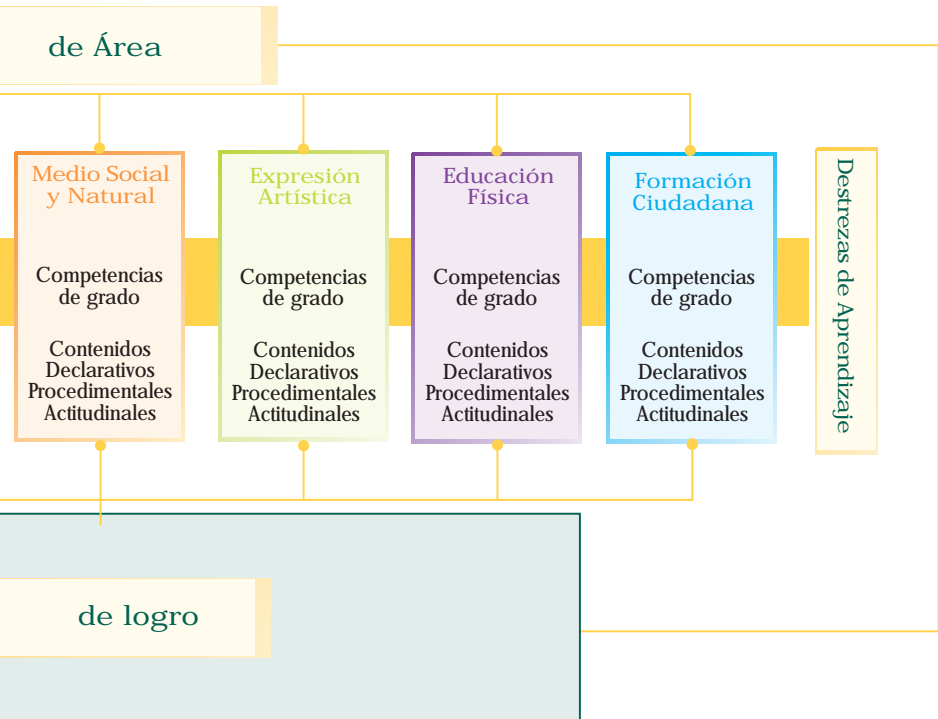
de Área

Medio Social y Natural

Competencias de grado

Contenidos
Declarativos
Procedimentales
Actitudinales

Expresión Artística

Competencias de grado

Contenidos
Declarativos
Procedimentales
Actitudinales

Educación Física

Competencias de grado

Contenidos
Declarativos
Procedimentales
Actitudinales

Formación Ciudadana

Competencias de grado

Contenidos
Declarativos
Procedimentales
Actitudinales

Destrezas de Aprendizaje

de logro